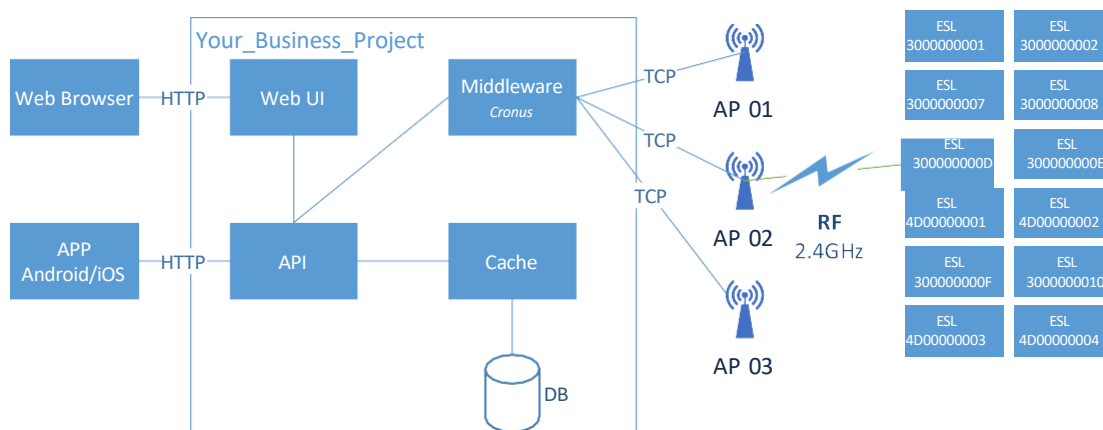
Your_Business_Project

Web Browser

HTTP

Web UI

Middleware
Cronus

TCP

AP 01

TCP

AP 02

TCP

AP 03

RF
2.4GHz

APP
Android/iOS

HTTP

API

Cache

DB

ESL
3000000001

ESL
3000000002

ESL
3000000007

ESL
3000000008

ESL
300000000D

ESL
300000000E

ESL
4D00000001

ESL
4D00000002

ESL
300000000F

ESL
3000000010

ESL
4D00000003

ESL
4D00000004